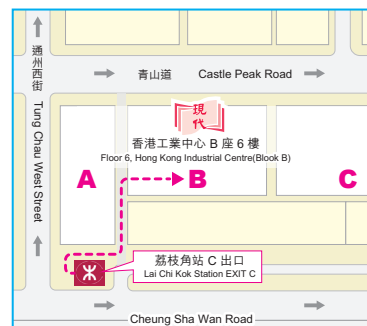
通州西街

青山道 Castle Peak Road

Tung Chau West Street

現代

香港工業中心 B 座 6 樓
Floor 6, Hong Kong Industrial Centre(Block B)

A

B

C

荔枝角站 C 出口
Lai Chi Kok Station EXIT C

Cheung Sha Wan Road